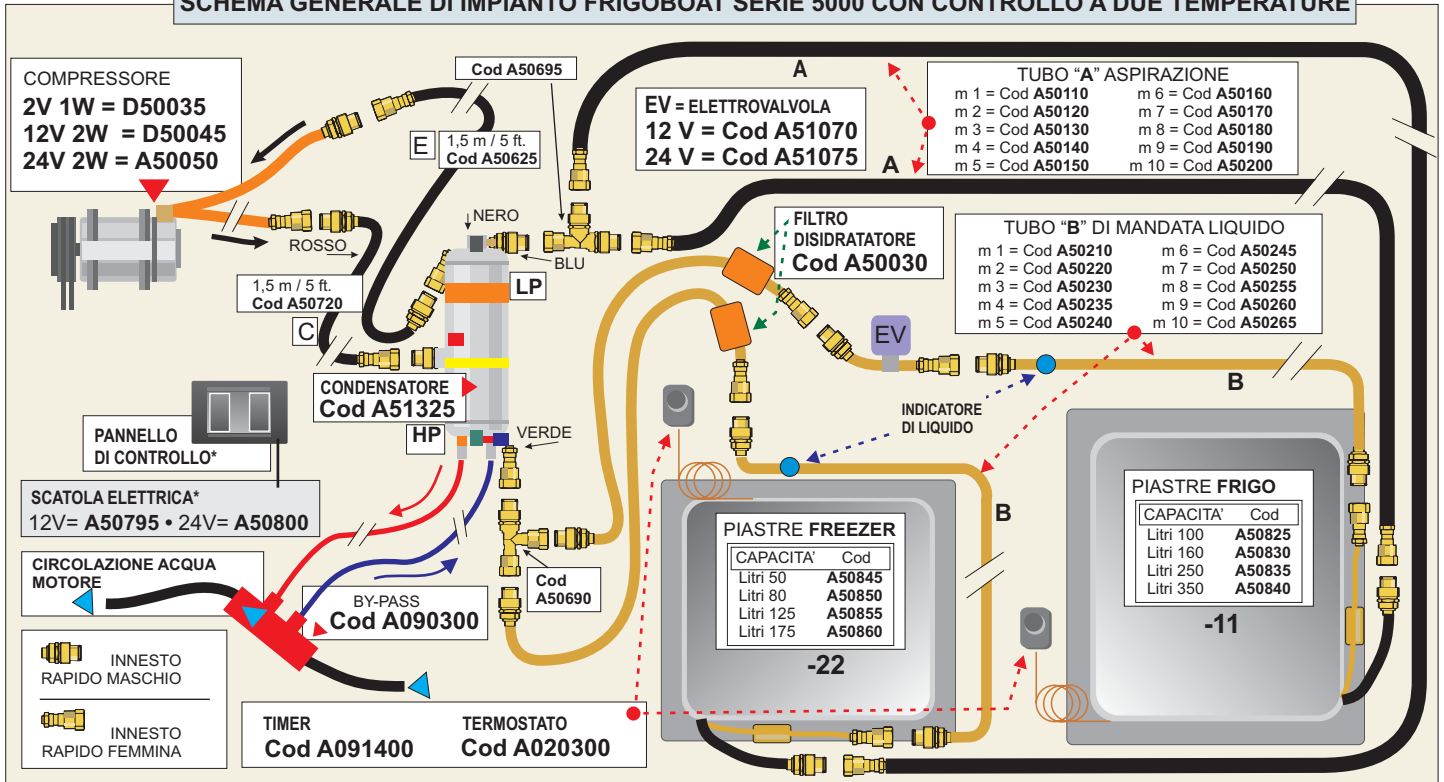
SCHEMA GENERALE DI IMPIANTO FRIGOBOAT SERIE 5000 CON CONTROLLO A DUE TEMPERATURE

COMPRESSORE
2V 1W = D50035
12V 2W = D50045
24V 2W = A50050

Cod A50695

E 1,5 m / 5 ft. Cod A50625

A

EV = ELETTROVALVOLA
12 V = Cod A51070
24 V = Cod A51075

A

TUBO "A" ASPIRAZIONE

| | |
|---|---|
| m 1 = Cod A50110 | m 6 = Cod A50160 |
| m 2 = Cod A50120 | m 7 = Cod A50170 |
| m 3 = Cod A50130 | m 8 = Cod A50180 |
| m 4 = Cod A50140 | m 9 = Cod A50190 |
| m 5 = Cod A50150 | m 10 = Cod A50200 |

NERO

ROSSO

BLU

FILTRO DISIDRATATORE Cod A50030

TUBO "B" DI MANDATA LIQUIDO

| | |
|---|---|
| m 1 = Cod A50210 | m 6 = Cod A50245 |
| m 2 = Cod A50220 | m 7 = Cod A50250 |
| m 3 = Cod A50230 | m 8 = Cod A50255 |
| m 4 = Cod A50235 | m 9 = Cod A50260 |
| m 5 = Cod A50240 | m 10 = Cod A50265 |

1,5 m / 5 ft. Cod A50720

C

LP

EV

B

CONDENSATORE Cod A51325

INDICATORE DI LIQUIDO

PANNELLO DI CONTROLLO*

HP

VERDE

SCATOLA ELETTRICA*
12V= A50795 • 24V= A50800

PIASTRE FRIGO

| CAPACITA' | Cod |
|---|---|
| Litri 100 | A50825 |
| Litri 160 | A50830 |
| Litri 250 | A50835 |
| Litri 350 | A50840 |

-11

PIASTRE FREEZER

| CAPACITA' | Cod |
|---|---|
| Litri 50 | A50845 |
| Litri 80 | A50850 |
| Litri 125 | A50855 |
| Litri 175 | A50860 |

-22

B

CIRCOLAZIONE ACQUA MOTORE

BY-PASS Cod A090300

Cod A50690

INNESTO RAPIDO MASCHIO

INNESTO RAPIDO FEMMINA

TIMER Cod A091400

TERMOSTATO Cod A020300